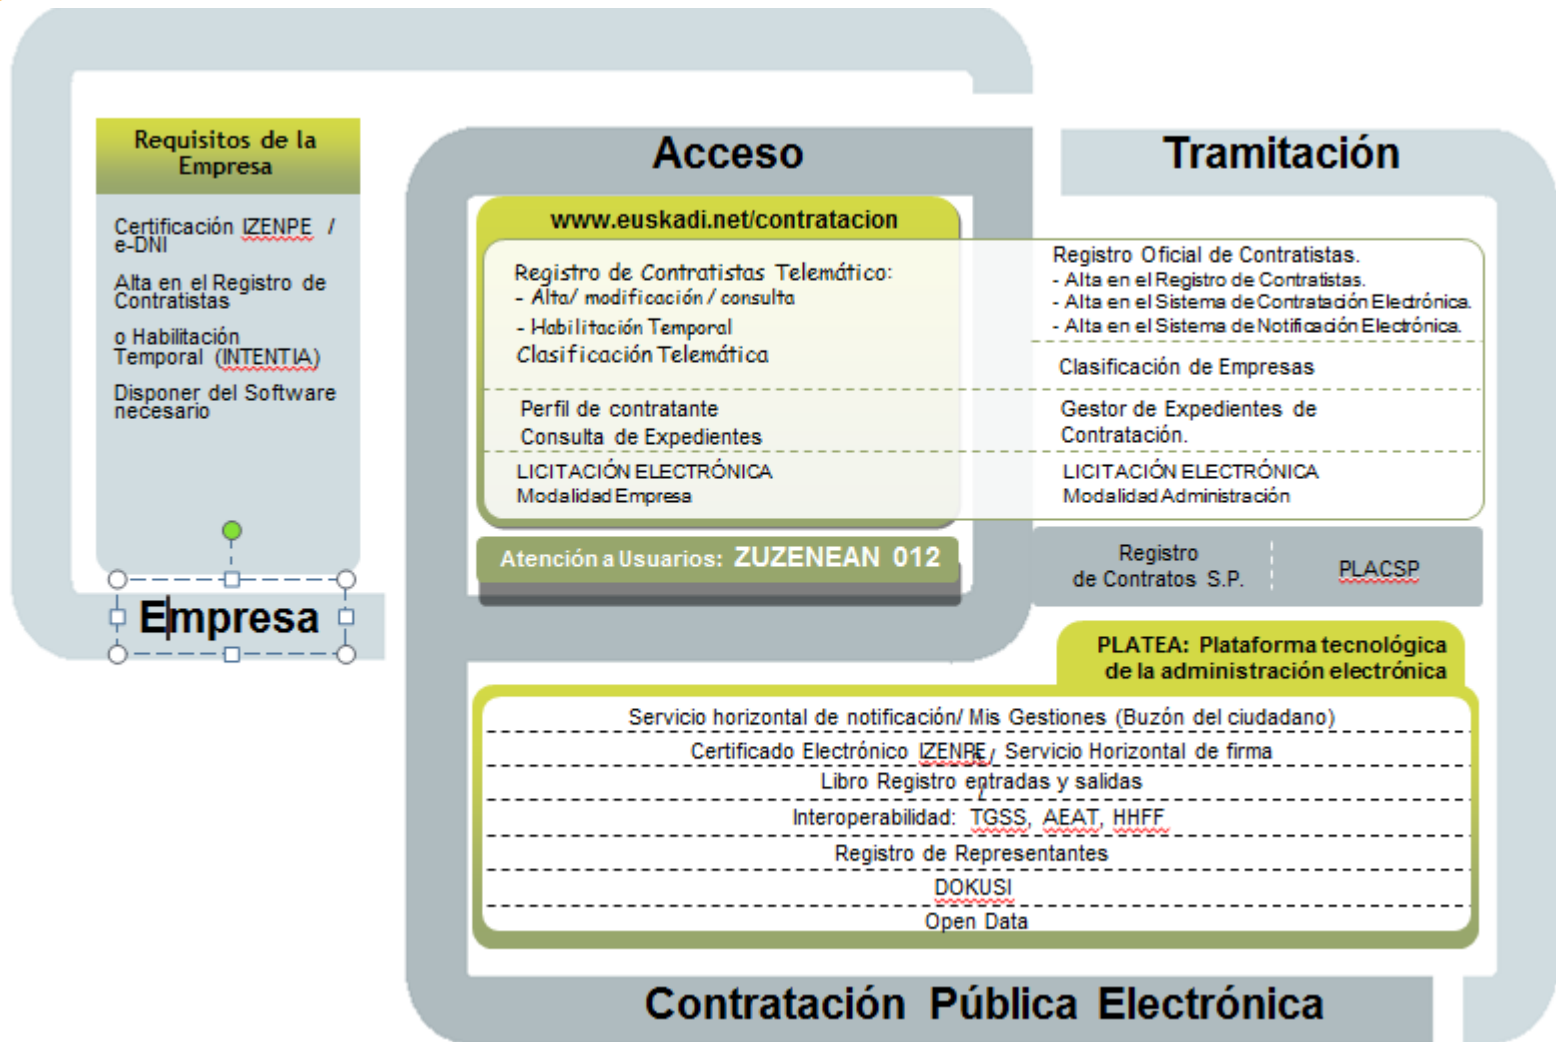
Requisitos de la Empresa

Certificación IZENPE / e-DNI

Alta en el Registro de Contratistas

o Habilitación Temporal (INTENTIA)

Disponer del Software necesario

Empresa

Acceso

Tramitación

www.euskadi.net/contratacion

Registro de Contratistas Telemático:
- Alta/ modificación / consulta
- Habilitación Temporal
Clasificación Telemática

Registro Oficial de Contratistas.
- Alta en el Registro de Contratistas.
- Alta en el Sistema de Contratación Electrónica.
- Alta en el Sistema de Notificación Electrónica.

Clasificación de Empresas

Perfil de contratante
Consulta de Expedientes

Gestor de Expedientes de Contratación.

LICITACIÓN ELECTRÓNICA
Modalidad Empresa

LICITACIÓN ELECTRÓNICA
Modalidad Administración

Atención a Usuarios: ZUZENEAN 012

Registro de Contratos S.P.

PLACSP

PLATEA: Plataforma tecnológica de la administración electrónica

Servicio horizontal de notificación/ Mis Gestiones (Buzón del ciudadano)
Certificado Electrónico IZENPE, Servicio Horizontal de firma
Libro Registro entradas y salidas
Interoperabilidad: TGSS, AEAT, HHFF
Registro de Representantes
DOKUSI
Open Data

Contratación Pública Electrónica